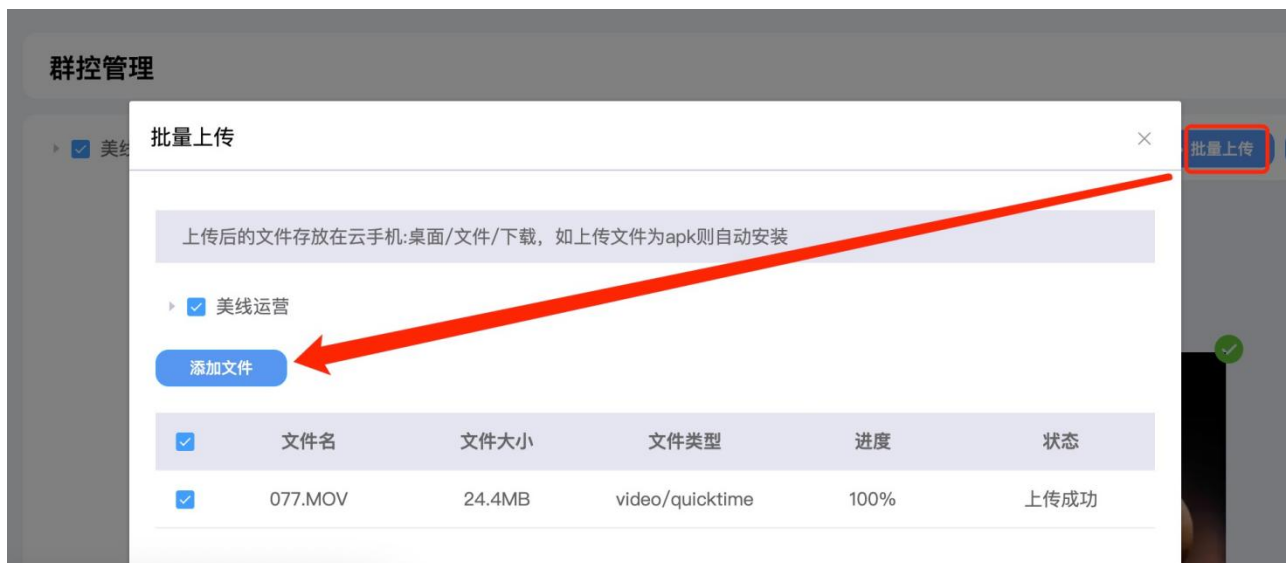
群控管理

美线

批量上传

批量上传

上传后的文件存放在云手机:桌面/文件/下载，如上传文件为apk则自动安装

美线运营

添加文件

| | 文件名 | 文件大小 | 文件类型 | 进度 | 状态 |
|---|---|---|---|---|---|
| | 077.MOV | 24.4MB | video/quicktime | 100% | 上传成功 |